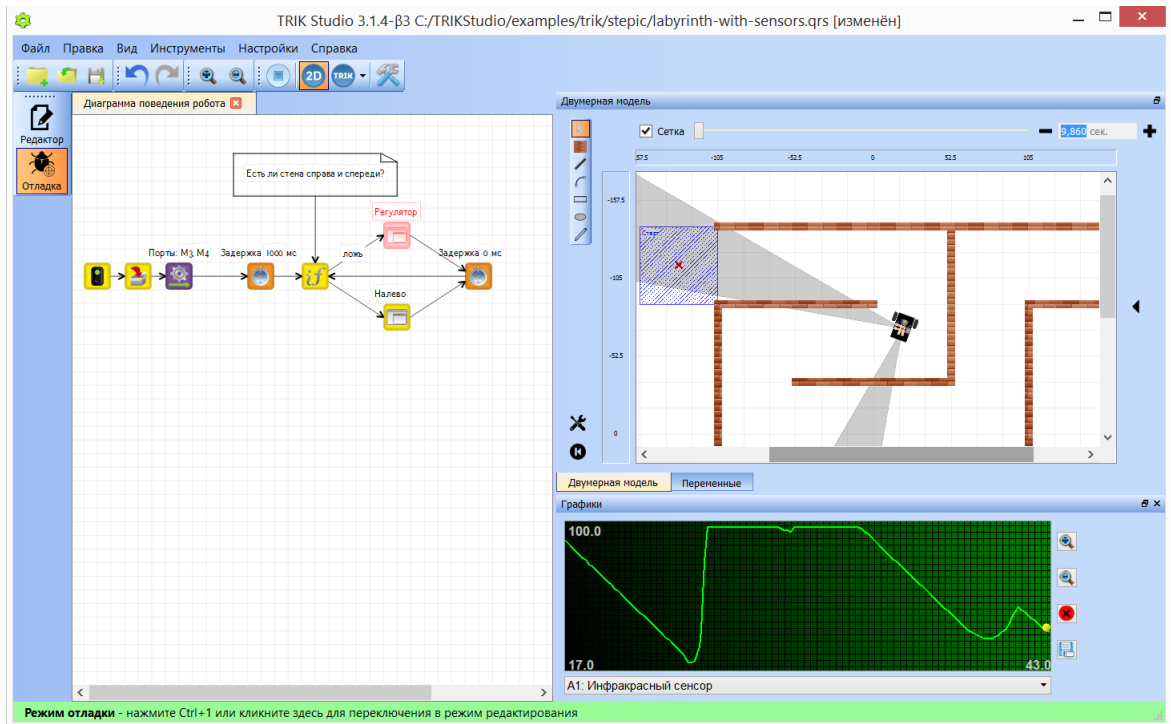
TRIK Studio 3.1.4-β3 C:/TRIKStudio/examples/trik/stepic/labyrinth-with-sensors.qrs [изменён]

Файл Правка Вид Инструменты Настройки Справка

2D TRIK

Редактор
Отладка

Диаграмма поведения робота

Есть ли стена справа и спереди?

Регулятор

Порты: M3, M4

Задержка 1000 мс

ложь

Задержка 0 мс

Налево

Двумерная модель

Сетка

9,860 сек.

57.5 -105 -52.5 0 52.5 105

-157.5
-105
-52.5
0

Старт

Двумерная модель Переменные

Графики

100.0
17.0
43.0

A1: Инфракрасный сенсор

Режим отладки - нажмите Ctrl+1 или кликните здесь для переключения в режим редактирования